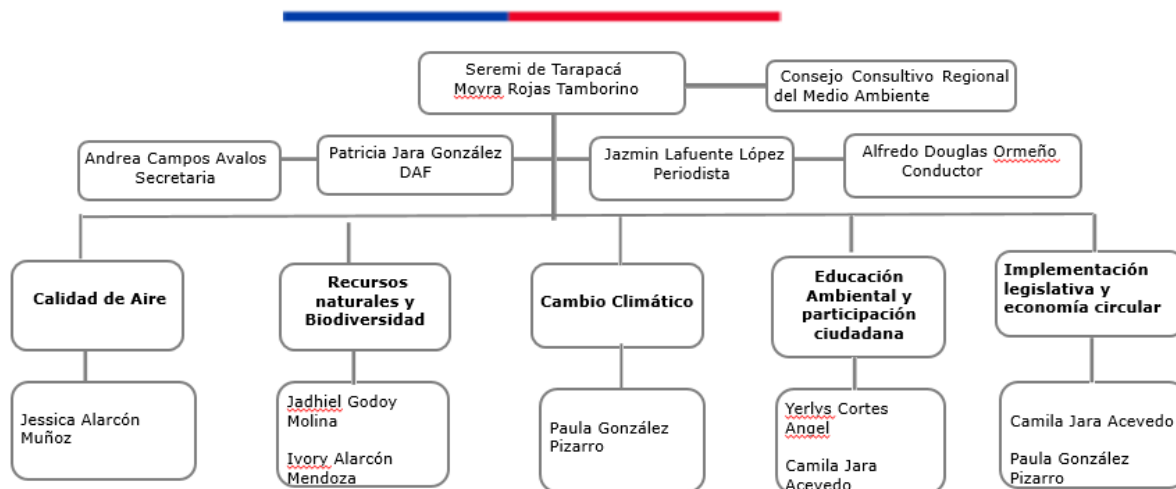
Seremi de Tarapacá
Moyra Rojas Tamborino

Consejo Consultivo Regional del Medio Ambiente

Andrea Campos Avalos
Secretaria

Patricia Jara González
DAF

Jazmin Lafuente López
Periodista

Alfredo Douglas Ormeño
Conductor

Calidad de Aire

Recursos naturales y Biodiversidad

Cambio Climático

Educación Ambiental y participación ciudadana

Implementación legislativa y economía circular

Jessica Alarcón Muñoz

Jadhiel Godoy Molina

Ivory Alarcón Mendoza

Paula González Pizarro

Yerlys Cortes Angel

Camila Jara Acevedo

Camila Jara Acevedo

Paula González Pizarro